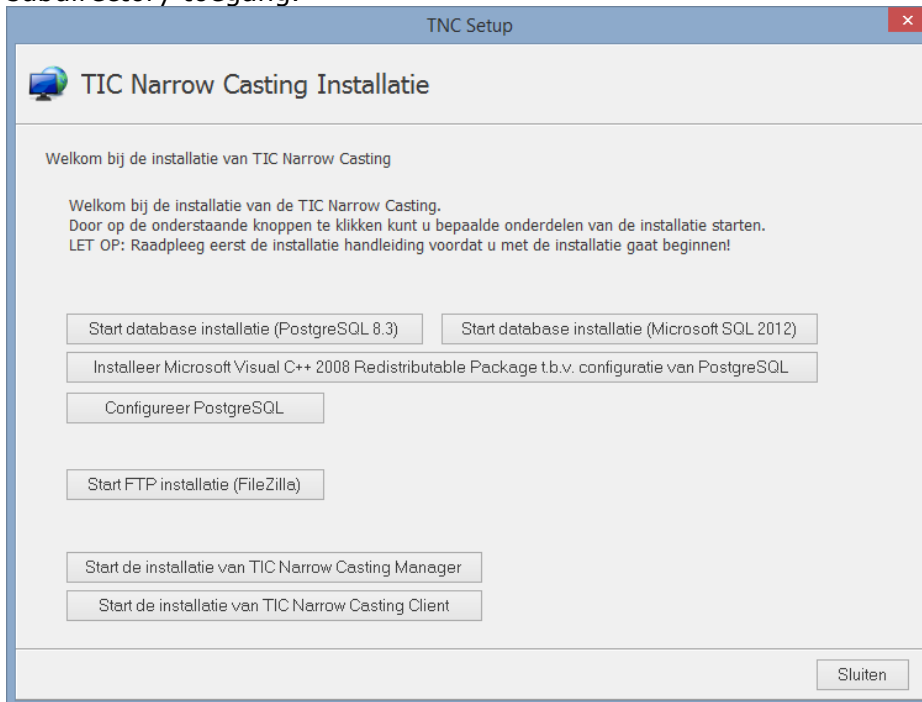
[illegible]

TNC Setup

TIC Narrow Casting Installatie

Welkom bij de installatie van TIC Narrow Casting

Welkom bij de installatie van de TIC Narrow Casting.
Door op de onderstaande knoppen te klikken kunt u bepaalde onderdelen van de installatie starten.
LET OP: Raadpleeg eerst de installatie handleiding voordat u met de installatie gaat beginnen!

Start database installatie (PostgreSQL 8.3)

Start database installatie (Microsoft SQL 2012)

Installeer Microsoft Visual C++ 2008 Redistributable Package t.b.v. configuratie van PostgreSQL

Configureer PostgreSQL

Start FTP installatie (FileZilla)

Start de installatie van TIC Narrow Casting Manager

Start de installatie van TIC Narrow Casting Client

Sluiten